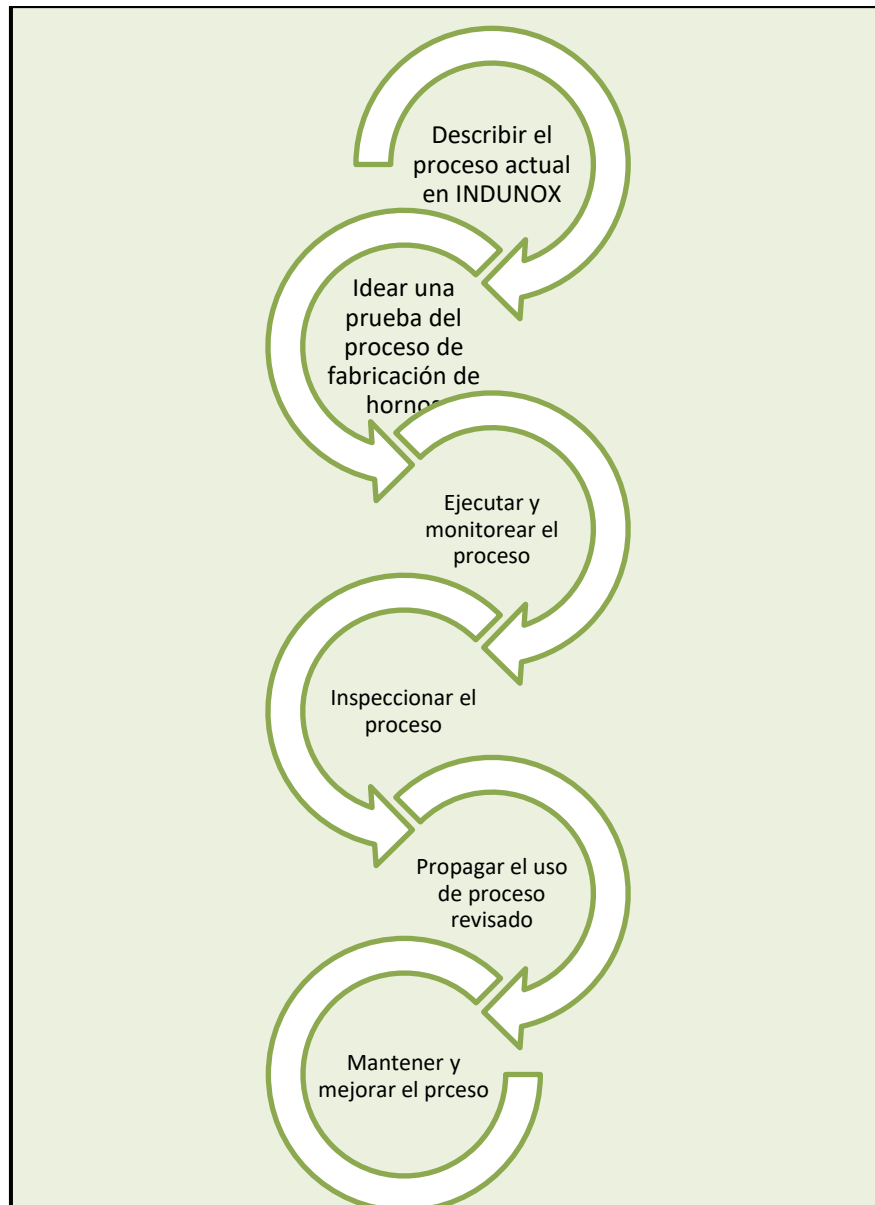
Describir el proceso actual en INDUNOX

Idear una prueba del proceso de fabricación de hornos

Ejecutar y monitorear el proceso

Inspeccionar el proceso

Propagar el uso de proceso revisado

Mantener y mejorar el prceso